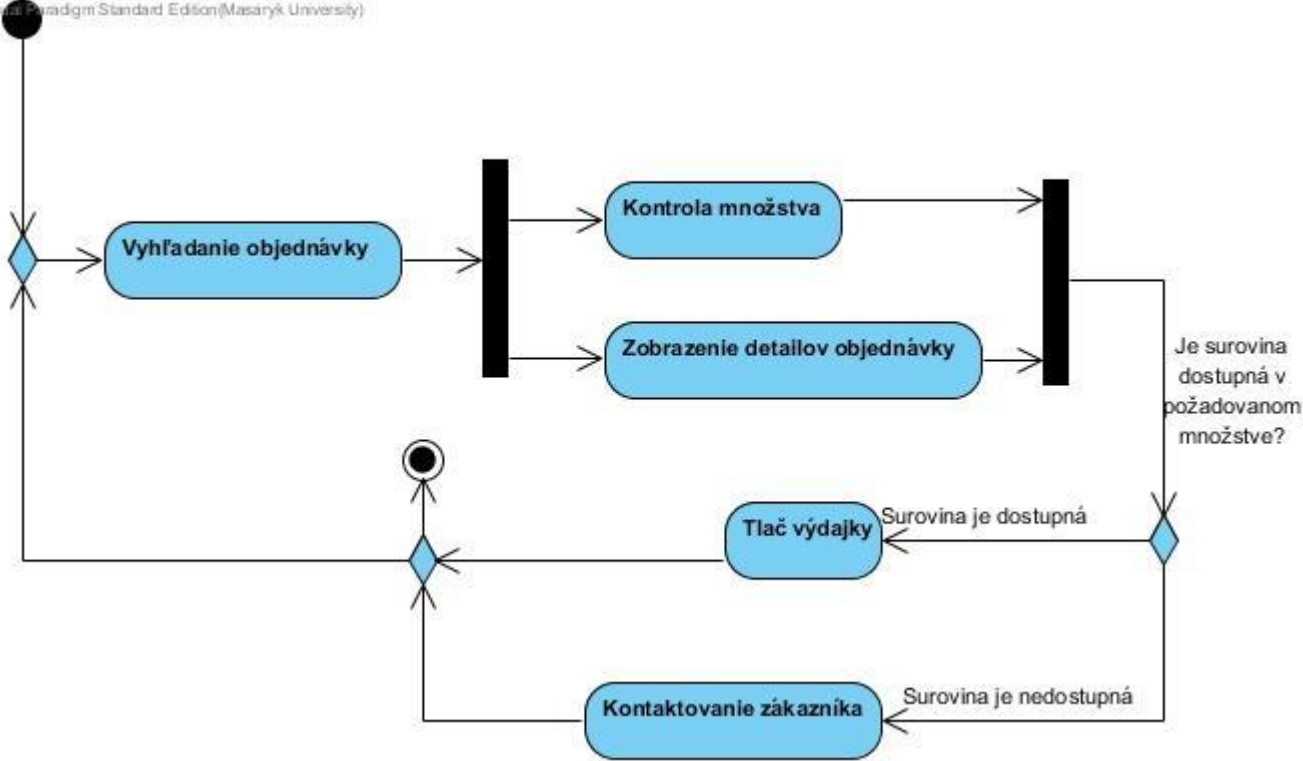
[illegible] Paradigm Standard Edition(Masaryk University)

Vyhľadanie objednávky

Kontrola množstva

Zobrazenie detailov objednávky

Je surovina dostupná v požadovanom množstve?

Tlač výdajky

Surovina je dostupná

Kontaktovanie zákazníka

Surovina je nedostupná